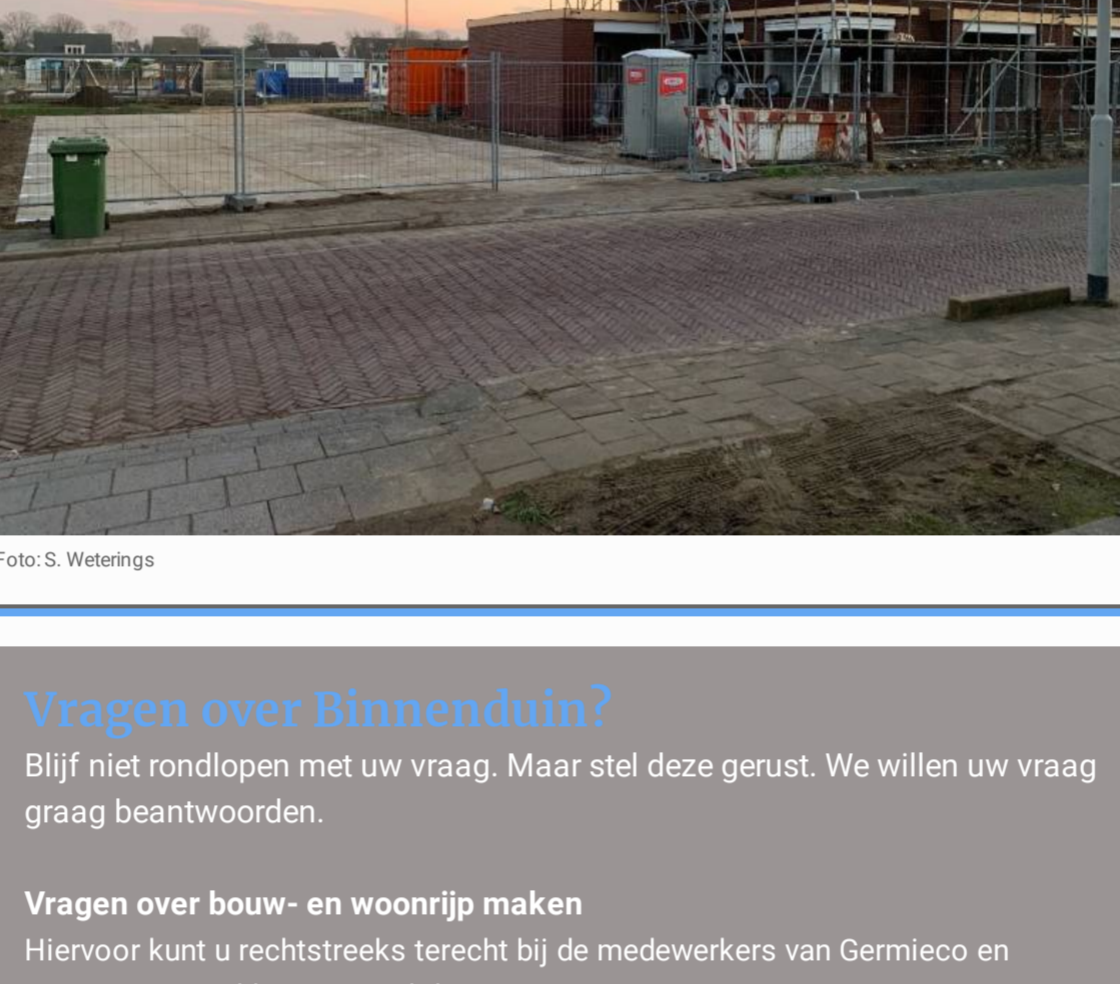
Foto: S. Weterings

Vragen over Binnenduin?

Blijf niet rondlopen met uw vraag. Maar stel deze gerust. We willen uw vraag graag beantwoorden.

**Vragen over bouw- en woonrijp maken**

Hiervoor kunt u rechtstreeks terecht bij de medewerkers van Germieco en